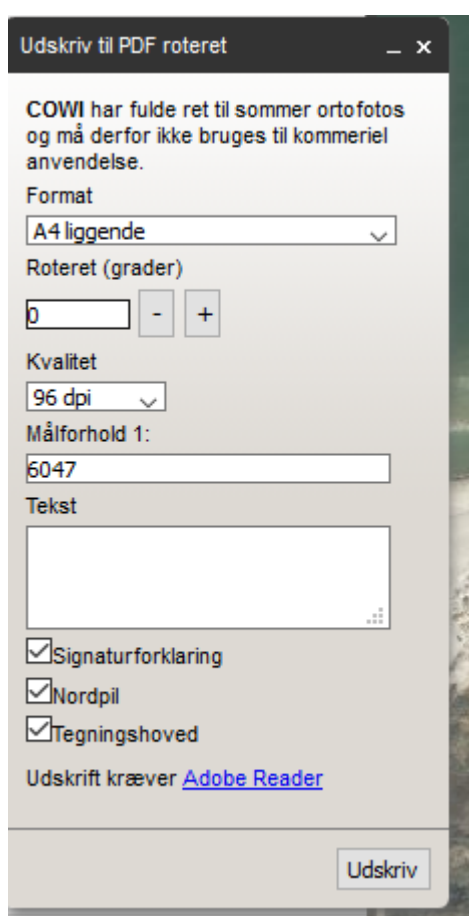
Udskriv til PDF roteret _ ×

COWI har fulde ret til sommer ortofotos og må derfor ikke bruges til kommeriel anvendelse.

Format

A4 liggende

Roteret (grader)

0 - +

Kvalitet

96 dpi

Målforhold 1:

6047

Tekst

Signaturforklaring

Nordpil

Tegningshoved

Udskrift kræver Adobe Reader

Udskriv